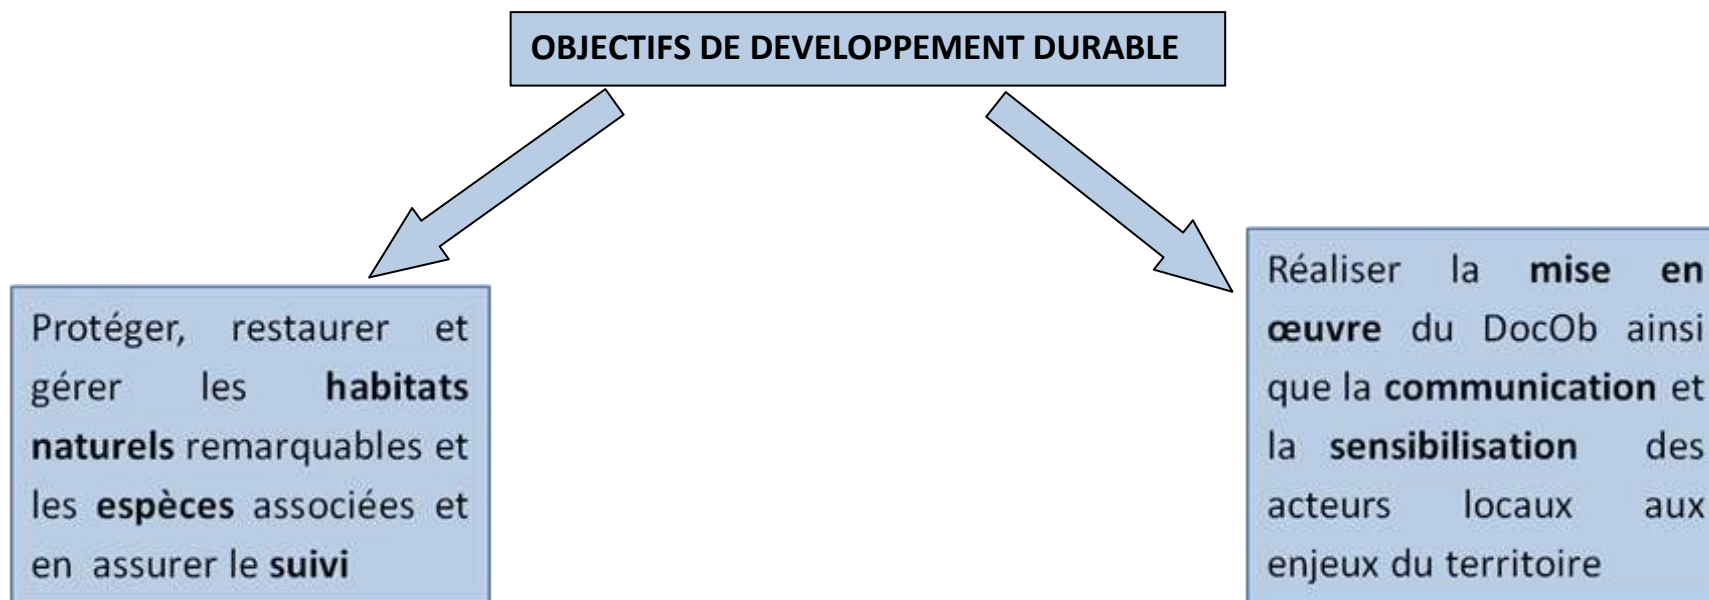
OBJECTIFS DE DEVELOPPEMENT DURABLE

Protéger, restaurer et gérer les habitats naturels remarquables et les espèces associées et en assurer le suivi

Réaliser la mise en œuvre du DocOb ainsi que la communication et la sensibilisation des acteurs locaux aux enjeux du territoire